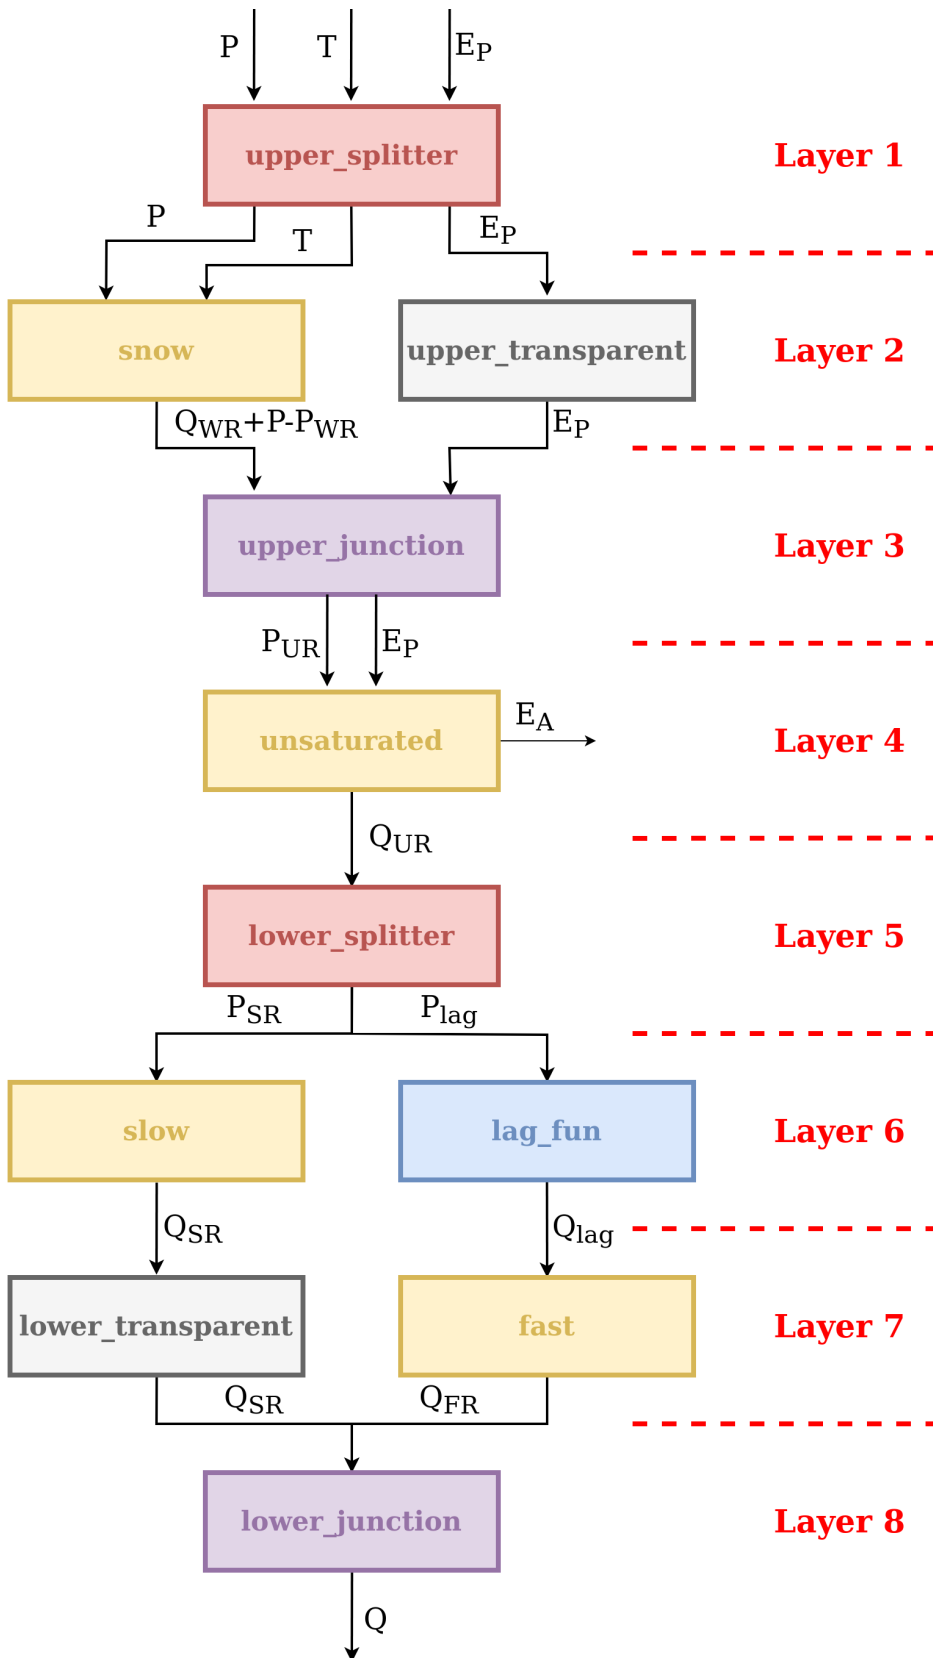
P T $E_P$

upper_splitter

Layer 1

P T $E_P$

snow

upper_transparent

Layer 2

$Q_{WR}$+P-$P_{WR}$

$E_P$

upper_junction

Layer 3

$P_{UR}$ $E_P$

unsaturated

$E_A$

Layer 4

$Q_{UR}$

lower_splitter

Layer 5

$P_{SR}$ $P_{lag}$

slow

lag_fun

Layer 6

$Q_{SR}$

$Q_{lag}$

lower_transparent

fast

Layer 7

$Q_{SR}$ $Q_{FR}$

lower_junction

Layer 8

Q